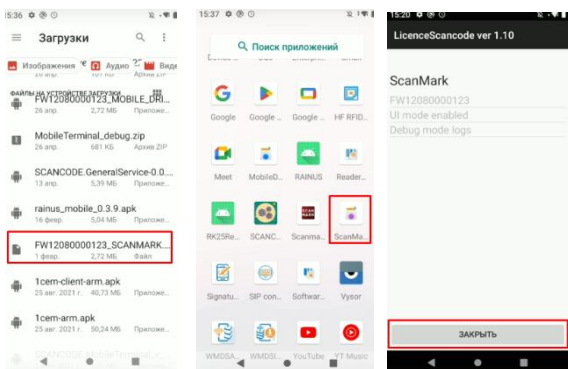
5:36

Загрузки

Изображения Аудио Видео

ФАЙЛЫ НА УСТРОЙСТВЕ ЗАГРУЗКИ

FW12080000123_MOBILE_DRI...
26 апр. 2,72 МБ Архив ZIP

MobileTerminal_debug.zip
26 апр. 681 КБ Архив ZIP

SCANCODE.GeneralService-0.0....
13 февр. 5,39 МБ Приложе...

rainus_mobile_0.3.9.apk
16 февр. 5,04 МБ Приложе...

FW12080000123_SCANMARK...
1 февр. 2,72 МБ Файл

1cem-client-arm.apk
25 авг. 2021 г. 40,73 МБ Приложе...

1cem-arm.apk
25 авг. 2021 г. 50,24 МБ Приложе...

15:37

Поиск приложений

Google Google ... Google ... HF RFID...
Meet MobileD... RAINUS Reader...
RK25Re... SCANC... Scanma... ScanMa...
Signatu... SIP con... Softwar... Vysor
WMDSA... WMDSI... YouTube YT Music

15:20

LicenceScancode ver 1.10

ScanMark
FW12080000123
UI mode enabled
Debug mode logs

ЗАКРЫТЬ